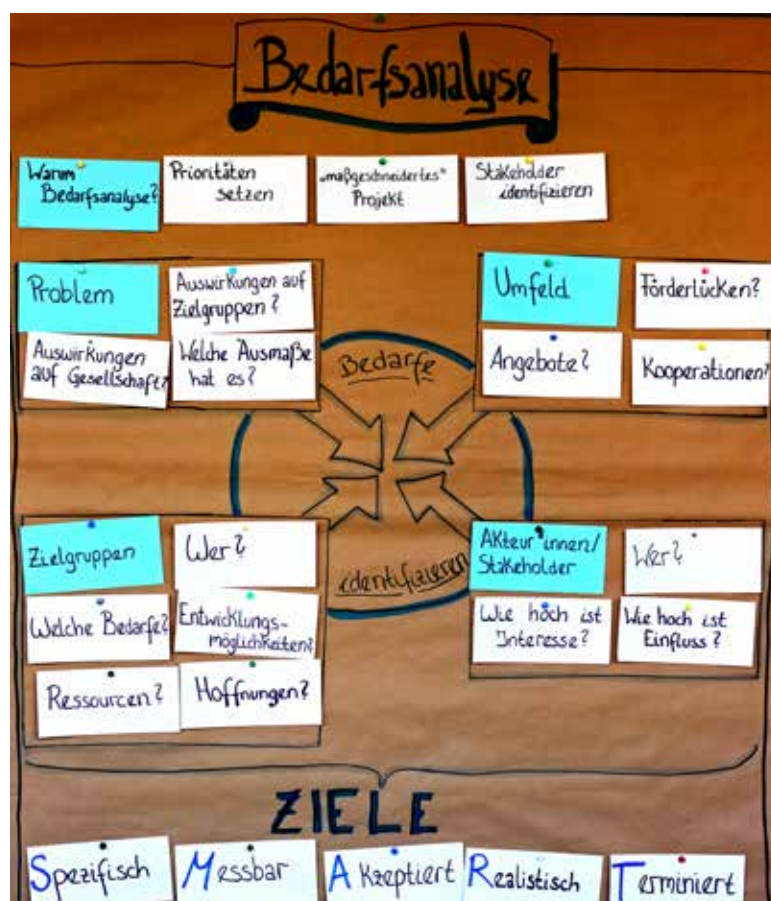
Bedarfsanalyse

Warum Bedarfsanalyse?

Prioritäten setzen

„maßgeschneidertes" Projekt

Stakeholder identifizieren

Problem

Auswirkungen auf Zielgruppen?

Auswirkungen auf Gesellschaft?

Welche Ausmaße hat es?

Bedarfe

Umfeld

Förderlücken?

Angebote?

Kooperationen?

identifizieren

Zielgruppen

Wer?

Welche Bedarfe?

Entwicklungsmöglichkeiten?

Ressourcen?

Hoffnungen?

Akteur*innen/ Stakeholder

Wer?

Wie hoch ist Interesse?

Wie hoch ist Einfluss?

ZIELE

Spezifisch

Messbar

Akzeptiert

Realistisch

Terminiert